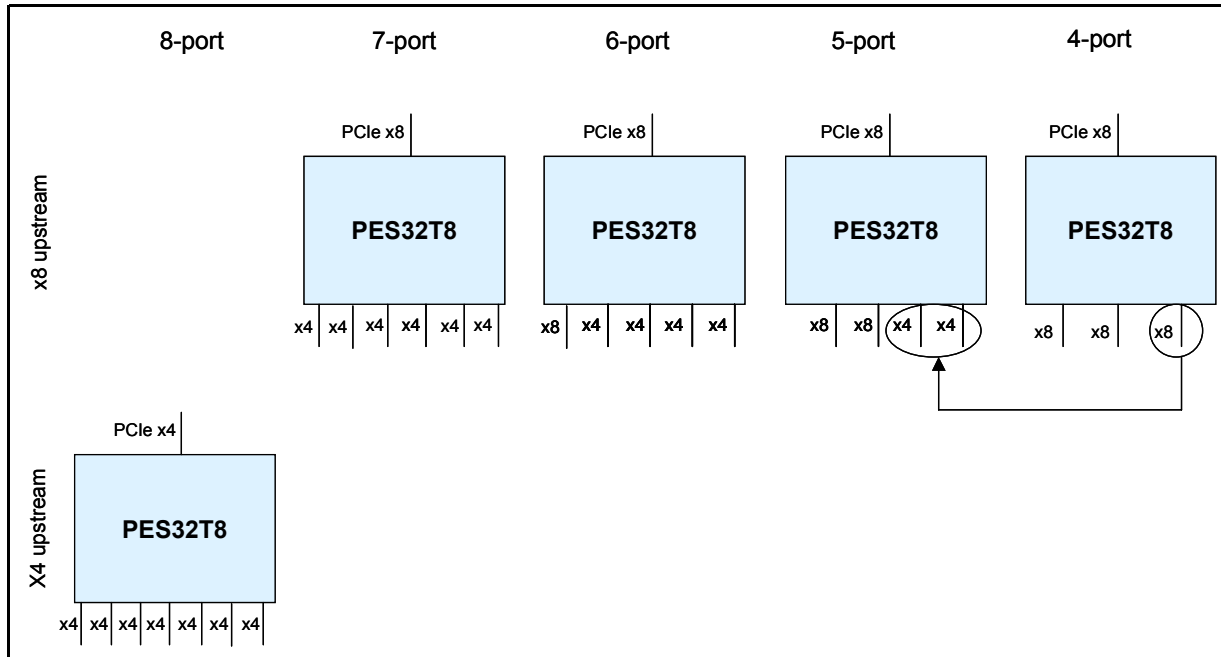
8-port 7-port 6-port 5-port 4-port

x8 upstream

PCIe x8
PES32T8
x4 x4 x4 x4 x4 x4

PCIe x8
PES32T8
x8 x4 x4 x4 x4

PCIe x8
PES32T8
x8 x8 x4 x4

PCIe x8
PES32T8
x8 x8 x8

X4 upstream

PCIe x4
PES32T8
x4 x4 x4 x4 x4 x4 x4